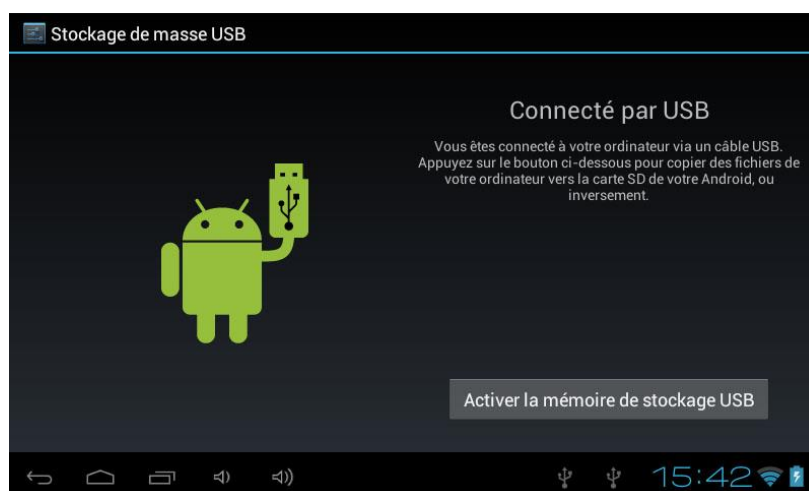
Stockage de masse USB

Connecté par USB

Vous êtes connecté à votre ordinateur via un câble USB. Appuyez sur le bouton ci-dessous pour copier des fichiers de votre ordinateur vers la carte SD de votre Android, ou inversement.

Activer la mémoire de stockage USB

15:42